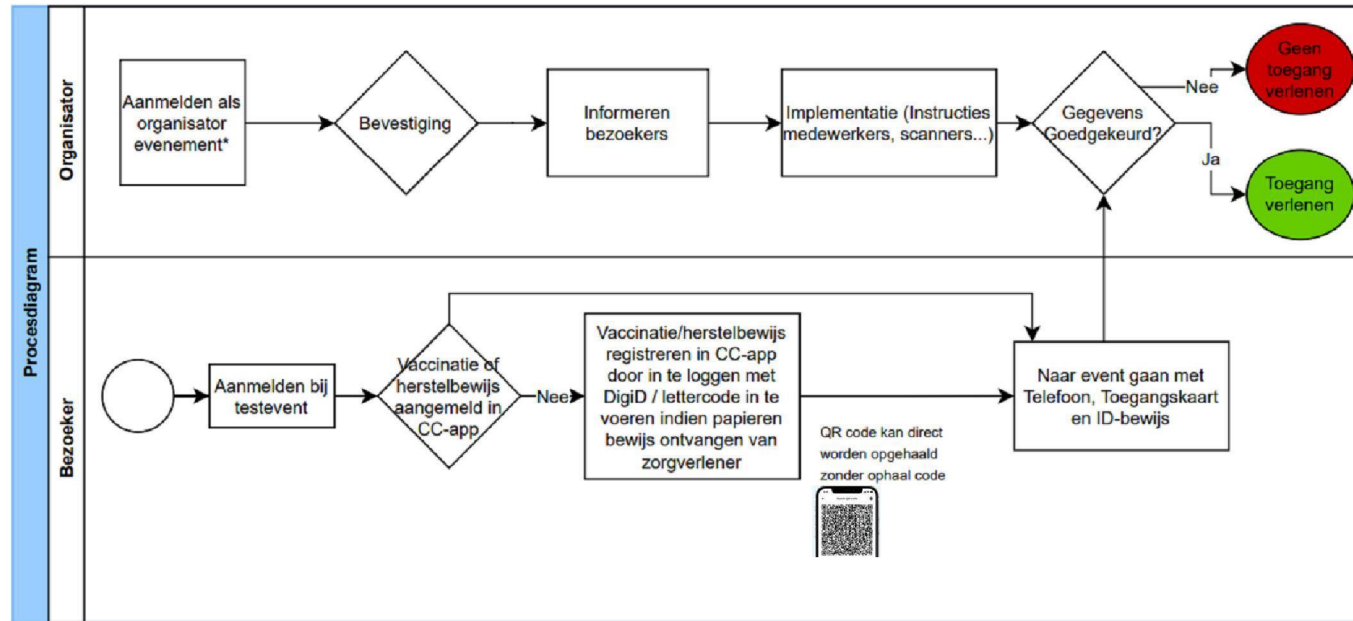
Procesdiagram

Organisator

Aanmelden als organisator evenement*

Bevestiging

Informeren bezoekers

Implementatie (Instructies medewerkers, scanners...)

Gegevens Goedgekeurd?

Nee

Geen toegang verlenen

Ja

Toegang verlenen

Bezoeker

Aanmelden bij testevent

Vaccinatie of herstelbewijs aangemeld in CC-app

Nee

Vaccinatie/herstelbewijs registreren in CC-app door in te loggen met DigiD / lettercode in te voeren indien papieren bewijs ontvangen van zorgverlener

QR code kan direct worden opgehaald zonder ophaal code

Naar event gaan met Telefoon, Toegangskaart en ID-bewijs